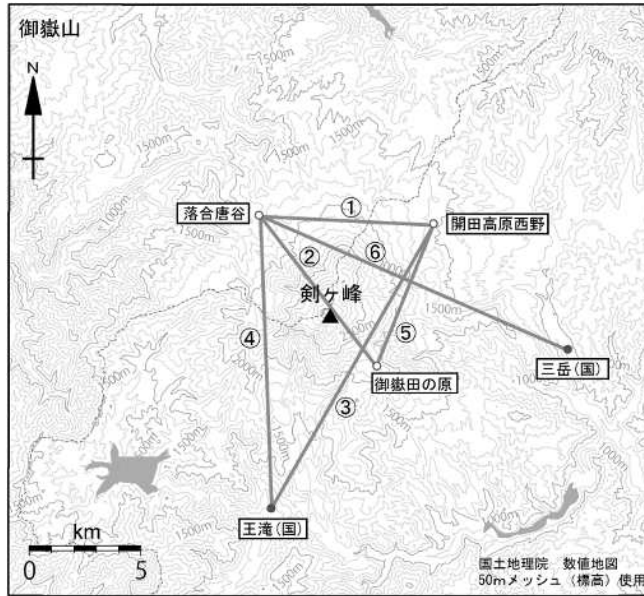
御嶽山

N

落合唐谷
①
開田高原西野
②
⑥
剣ヶ峰
④
⑤
御嶽田の原
三岳（国）
③
王滝（国）

1500m
1500m
1500m
1500m
1500m
1500m
1500m
1000m
1000m
1000m
1500m
1500m
1000m
2000m
1500m
1500m
1000m
1500m
1500m
1500m
1000m

km
0
5

国土地理院　数値地図
50mメッシュ（標高）使用